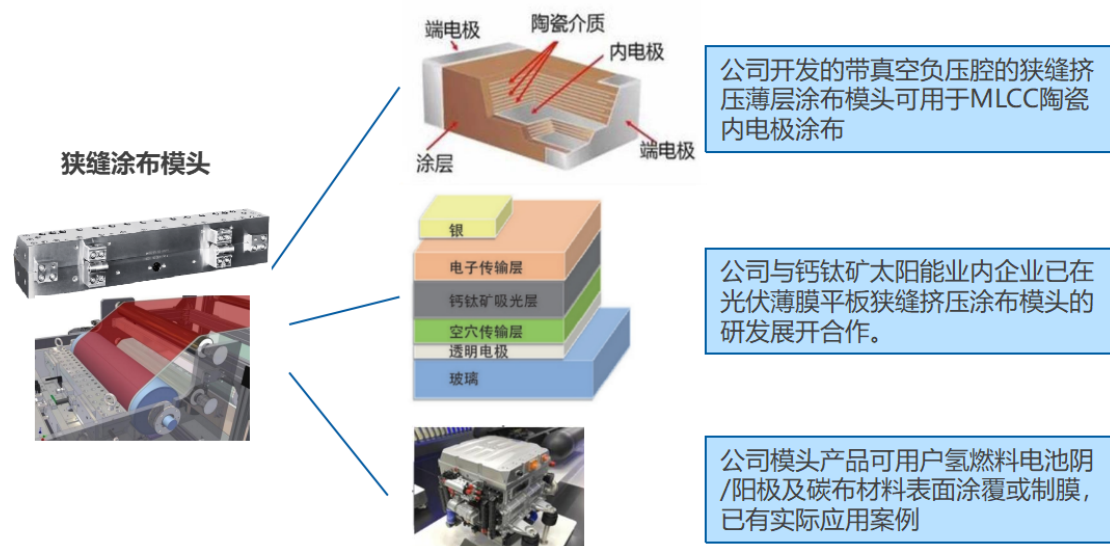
狭缝涂布模头

端电极
陶瓷介质
内电极
涂层
端电极

公司开发的带真空负压腔的狭缝挤压薄层涂布模头可用于MLCC陶瓷内电极涂布

银
电子传输层
钙钛矿吸光层
空穴传输层
透明电极
玻璃

公司与钙钛矿太阳能业内企业已在光伏薄膜平板狭缝挤压涂布模头的研发展开合作。

公司模头产品可用户氢燃料电池阴/阳极及碳布材料表面涂覆或制膜，已有实际应用案例